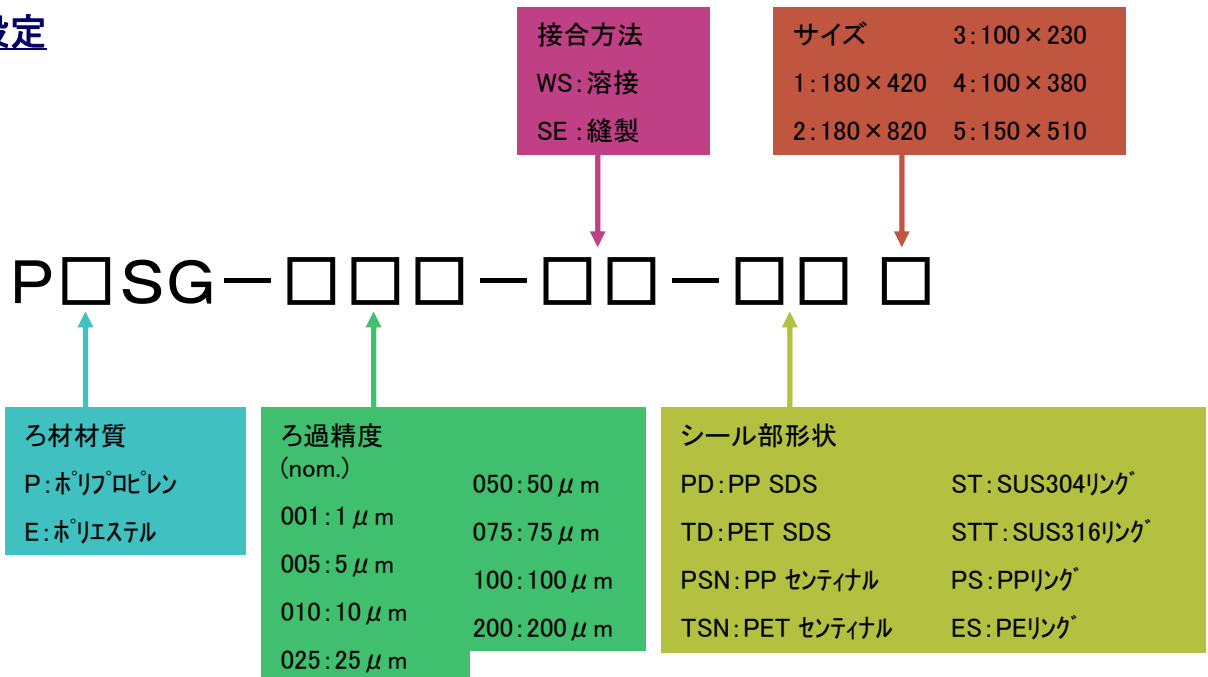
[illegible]定

接合方法
WS:溶接
SE:縫製

サイズ
1:180×420
2:180×820
3:100×230
4:100×380
5:150×510

P□SG－□□□－□□－□□ □

ろ材材質
P:ポリプロピレン
E:ポリエステル

ろ過精度
(nom.)
001:1$\mu$m
005:5$\mu$m
010:10$\mu$m
025:25$\mu$m
050:50$\mu$m
075:75$\mu$m
100:100$\mu$m
200:200$\mu$m

シール部形状
PD:PP SDS
TD:PET SDS
PSN:PP センティナル
TSN:PET センティナル
ST:SUS304リング
STT:SUS316リング
PS:PPリング
ES:PEリング